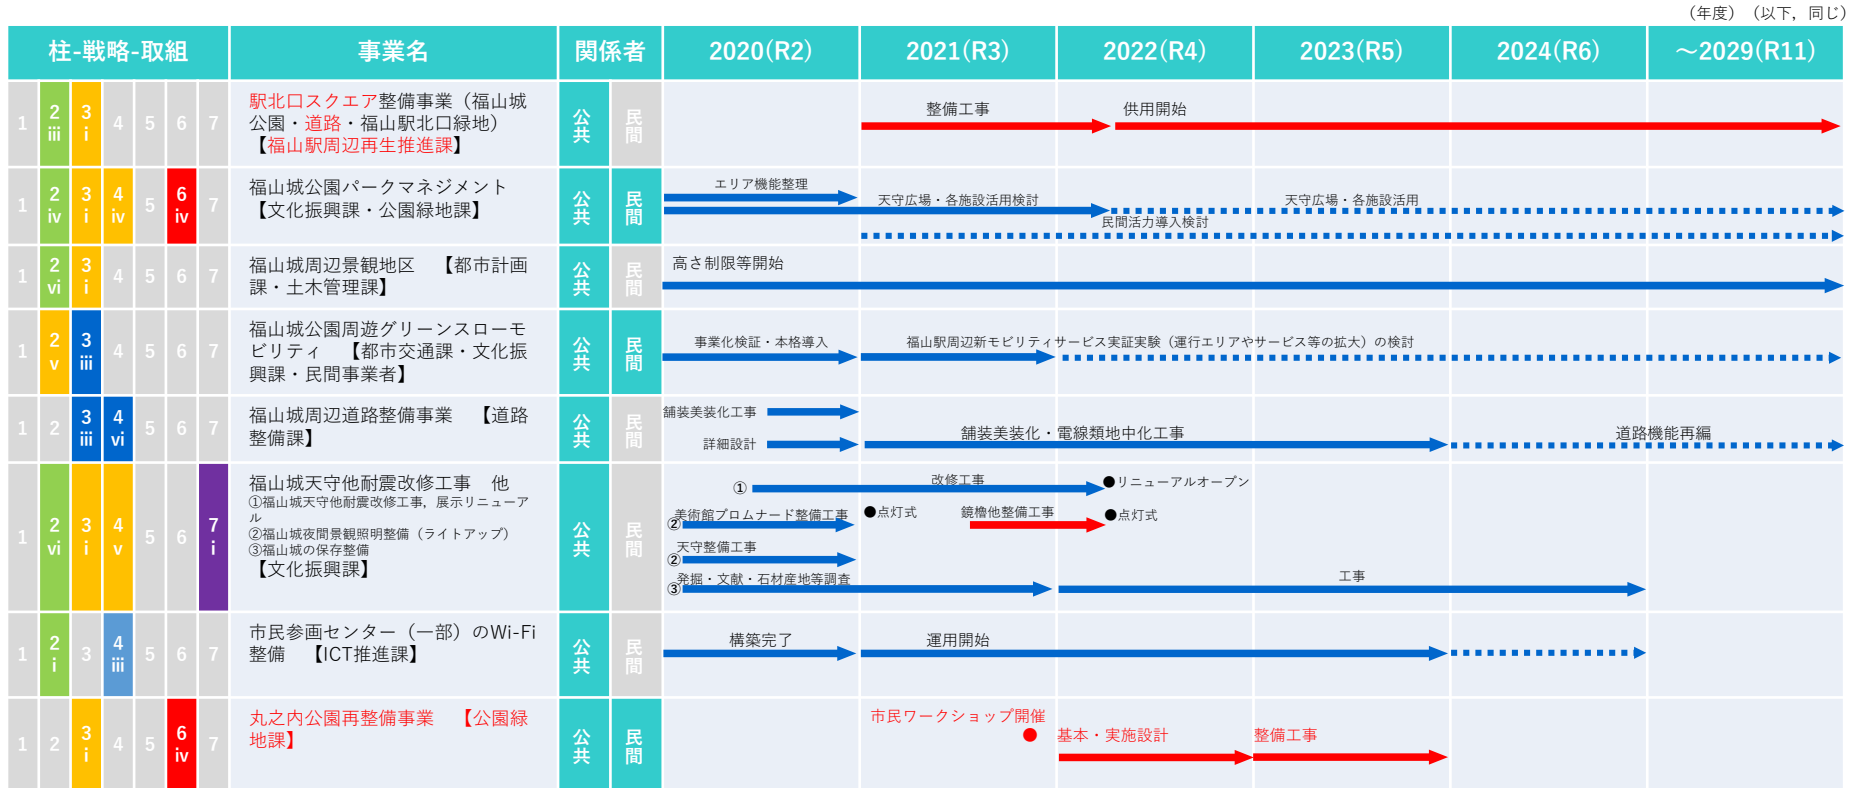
（年度）（以下，同じ）

| 柱-戦略-取組 | 事業名 | 関係者 | 2020(R2) | 2021(R3) | 2022(R4) | 2023(R5) | 2024(R6) | ～2029(R11) |
|---|---|---|---|---|---|---|---|---|
| 1 2 iii 3 i 4 5 6 7 | 駅北口スクエア整備事業（福山城公園・道路・福山駅北口緑地）【福山駅周辺再生推進課】 | 公共 民間 | | 整備工事 | 供用開始 | | | |
| 1 2 iv 3 i 4 iv 5 6 iv 7 | 福山城公園パークマネジメント【文化振興課・公園緑地課】 | 公共 民間 | エリア機能整理 | 天守広場・各施設活用検討 | 民間活力導入検討 | 天守広場・各施設活用 | | |
| 1 2 vi 3 i 4 5 6 7 | 福山城周辺景観地区　【都市計画課・土木管理課】 | 公共 民間 | 高さ制限等開始 | | | | | |
| 1 2 v 3 iii 4 5 6 7 | 福山城公園周遊グリーンスローモビリティ　【都市交通課・文化振興課・民間事業者】 | 公共 民間 | 事業化検証・本格導入 | 福山駅周辺新モビリティサービス実証実験（運行エリアやサービス等の拡大）の検討 | | | | |
| 1 2 3 iii 4 vi 5 6 7 | 福山城周辺道路整備事業　【道路整備課】 | 公共 民間 | 舗装美装化工事 詳細設計 | 舗装美装化・電線類地中化工事 | | | 道路機能再編 | |
| 1 2 vi 3 i 4 v 5 6 7 i | 福山城天守他耐震改修工事　他 ①福山城天守他耐震改修工事，展示リニューアル ②福山城夜間景観照明整備（ライトアップ） ③福山城の保存整備 【文化振興課】 | 公共 民間 | ① ② 美術館プロムナード整備工事 ② 天守整備工事 ③ 発掘・文献・石材産地等調査 | 改修工事 ●点灯式 鏡櫓他整備工事 | ●リニューアルオープン ●点灯式 | 工事 | | |
| 1 2 i 3 4 iii 5 6 7 | 市民参画センター（一部）のWi-Fi整備　【ICT推進課】 | 公共 民間 | 構築完了 | 運用開始 | | | | |
| 1 2 3 i 4 5 6 iv 7 | 丸之内公園再整備事業　【公園緑地課】 | 公共 民間 | | 市民ワークショップ開催 ● | 基本・実施設計 | 整備工事 | | |